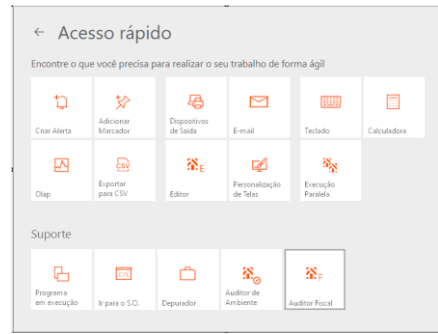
← Acesso rápido

Encontre o que você precisa para realizar o seu trabalho de forma ágil

Criar Alerta

Adicionar Marcador

Dispositivos de Saída

E-mail

Teclado

Calculadora

Olap

Exportar para CSV

Editor

Personalização de Telas

Execução Paralela

Suporte

Programa em execução

Ir para o S.O.

Depurador

Auditor de Ambiente

Auditor Fiscal